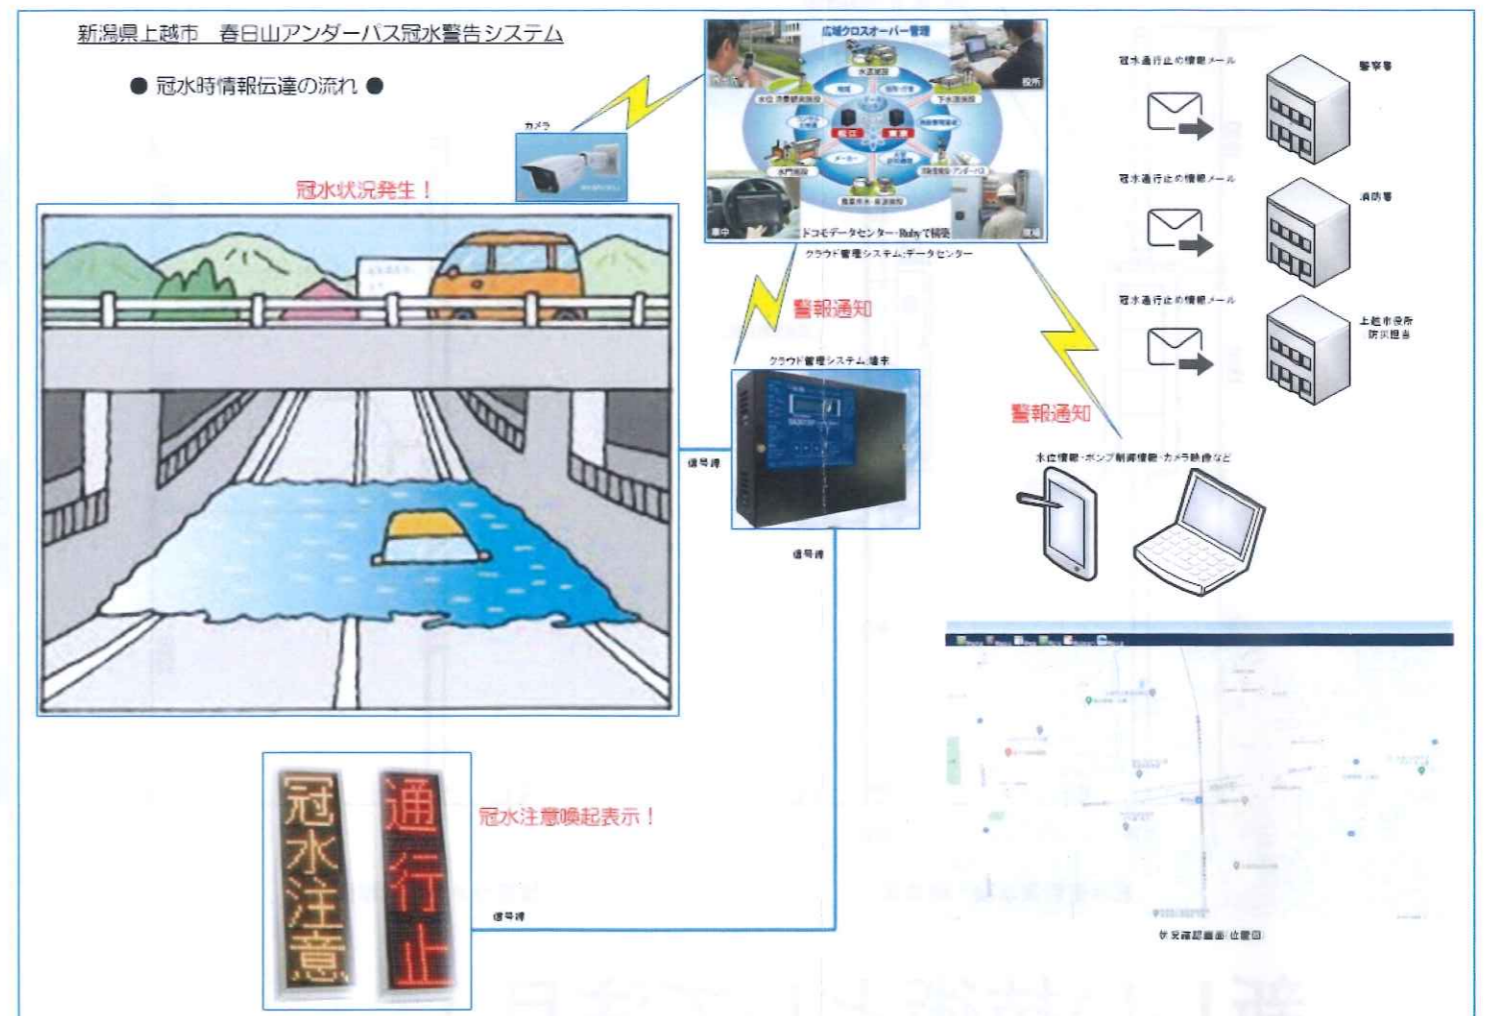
新潟県上越市　春日山アンダーパス冠水警告システム

● 冠水時情報伝達の流れ ●

カメラ

冠水状況発生！

広域クロスオーバー管理

ドコモデータセンター・Rubyで稼働

クラウド管理システム:データセンター

警報通知

クラウド管理システム端末

信号線

信号線

冠水注意

通行止

冠水注意喚起表示！

信号線

冠水通行止の情報メール

警察署

冠水通行止の情報メール

消防署

冠水通行止の情報メール

上越市役所 防災担当

警報通知

水位情報・ポンプ稼働情報・カメラ映像など

状況確認画面(位置図)